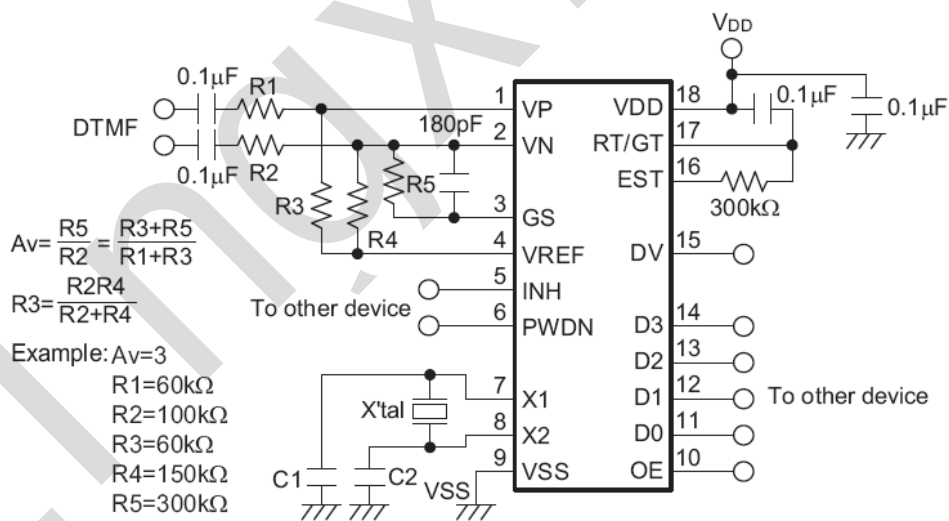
$V_{DD}$

0.1μF R1

DTMF

0.1μF R2

180pF

R5

R3

R4

1 VP
2 VN
3 GS
4 VREF
5 INH
6 PWDN
7 X1
8 X2
9 VSS

VDD 18
RT/GT 17
EST 16
DV 15
D3 14
D2 13
D1 12
D0 11
OE 10

0.1μF

0.1μF

300kΩ

$Av=\frac{R5}{R2}=\frac{R3+R5}{R1+R3}$

$R3=\frac{R2R4}{R2+R4}$

To other device

Example: Av=3
R1=60kΩ
R2=100kΩ
R3=60kΩ
R4=150kΩ
R5=300kΩ

X'tal

C1

C2

VSS

To other device